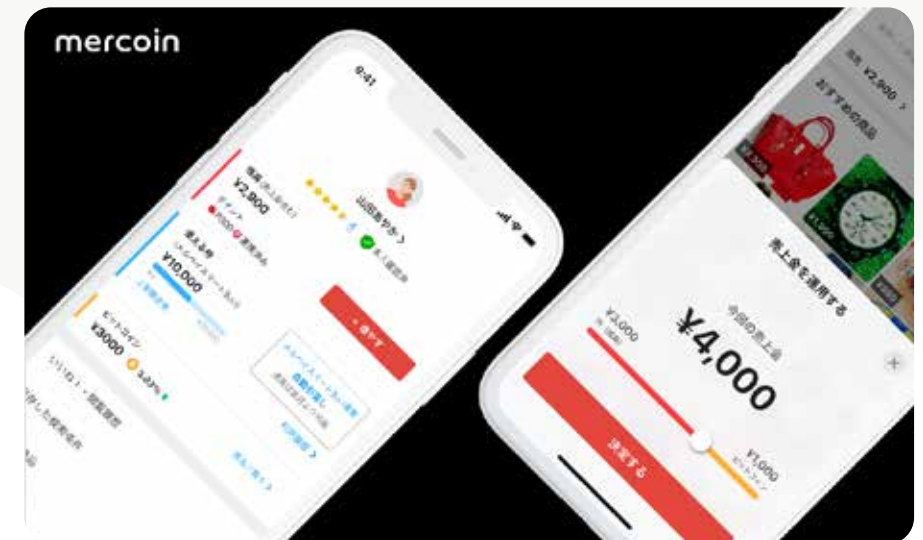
mercoin

9:41

山田まやか

本人確認済

残高

¥2,900

¥10,000

ビットコイン

¥3000

3.43%

+ 送金する

自動貯金

¥4,000

今回の売上金

売上金を運用する

¥3,000

¥1,000

ビットコイン

決定する

¥2,900

おすすめの商品